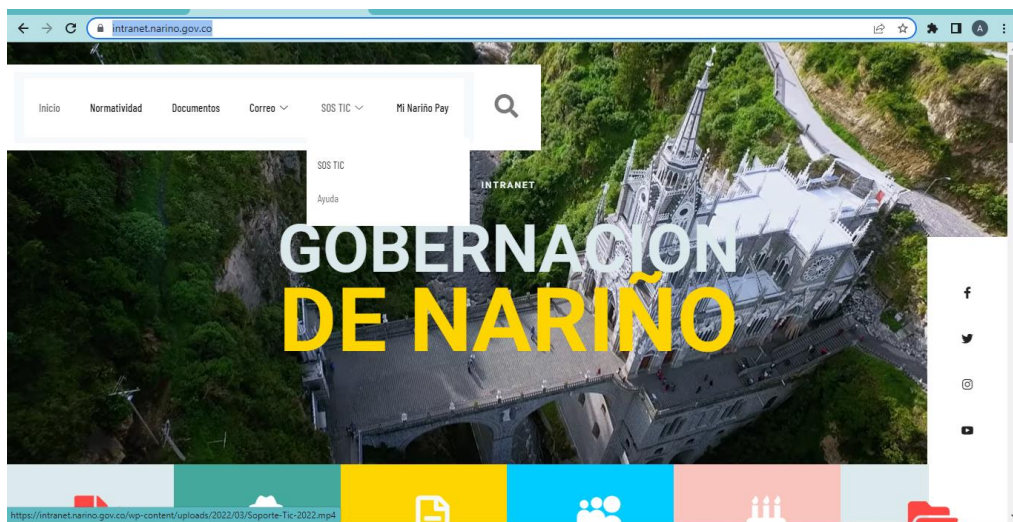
intranet.narino.gov.co

Inicio Normatividad Documentos Correo SOS TIC Mi Nariño Pay

SOS TIC
Ayuda

INTRANET

GOBERNACION
DE NARIÑO

https://intranet.narino.gov.co/wp-content/uploads/2022/03/Soporte-Tic-2022.mp4